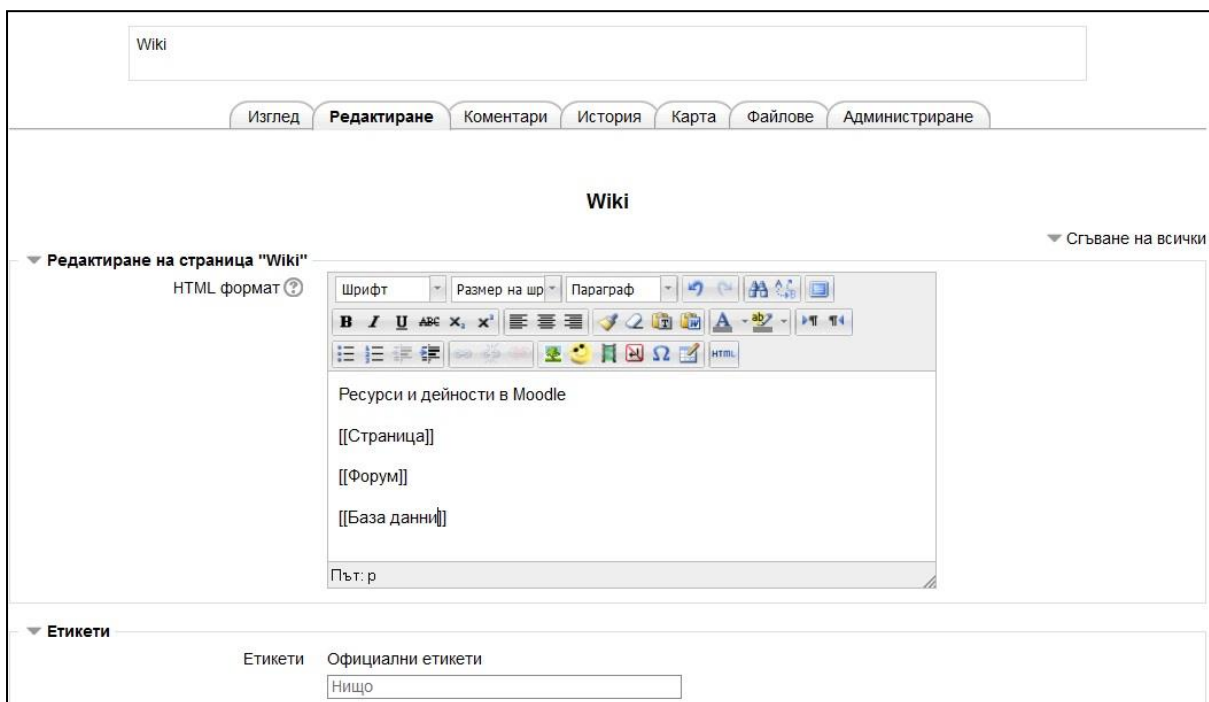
Wiki

Изглед | Редактиране | Коментари | История | Карта | Файлове | Администриране

Wiki

Сгъване на всички

Редактиране на страница "Wiki"

HTML формат

Шрифт | Размер на шр | Параграф

Ресурси и дейности в Moodle

[[Страница]]

[[Форум]]

[[База данни]]

Път: p

Етикети

Етикети Официални етикети

Нищо